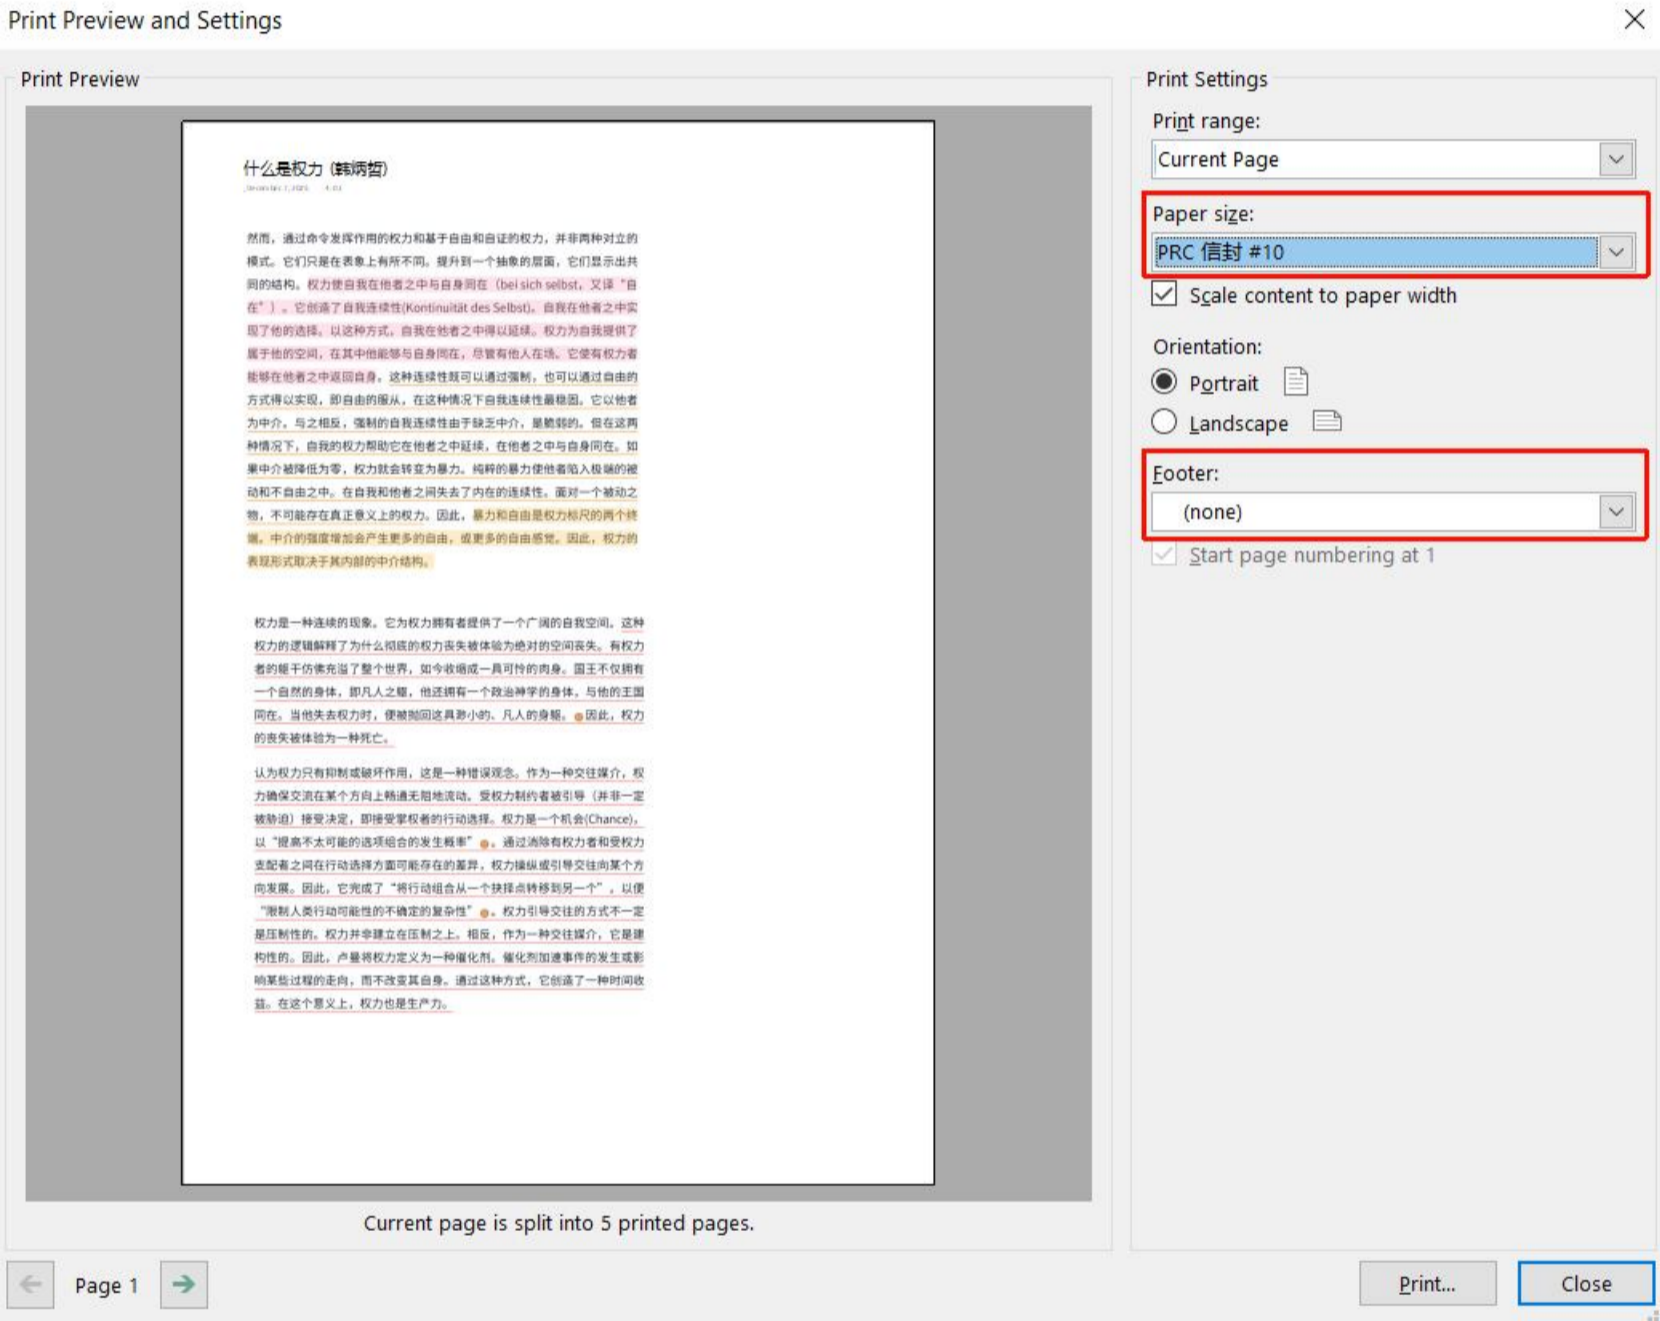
Print Preview and Settings

Print Preview

什么是权力 (韩炳哲)

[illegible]

然而，通过命令发挥作用的权力和基于自由和自证的权力，并非两种对立的模式。它们只是在表象上有所不同。提升到一个抽象的层面，它们显示出共同的结构。权力使自我在他者之中与自身同在（bei sich selbst，又译“自在”），它创造了自我连续性(Kontinuität des Selbst)。自我在他者之中实现了他的选择。以这种方式，自我在他者之中得以延续。权力为自我提供了属于他的空间，在其中他能够与自身同在，尽管有他人在场。它使有权力者能够在他者之中返回自身。这种连续性既可以通过强制，也可以通过自由的方式得以实现，即自由的服从。在这种情况下自我连续性最稳固。它以他者为中介，与之相反，强制的自我连续性由于缺乏中介，是脆弱的。但在这两种情况下，自我的权力帮助它在他者之中延续，在他者之中与自身同在。如果中介被降低为零，权力就会转变为暴力。纯粹的暴力使他者陷入极端的被动和不自由之中。在自我和他者之间失去了内在的连续性。面对一个被动之物，不可能存在真正意义上的权力。因此，暴力和自由是权力标尺的两个终端。中介的强度增加会产生更多的自由，或更多的自由感受。因此，权力的表现形式取决于其内部的中介结构。

权力是一种连续的现象。它为权力拥有者提供了一个广阔的自我空间。这种权力的逻辑解释了为什么彻底的权力丧失被体验为绝对的空间丧失。有权力者的躯干仿佛充溢了整个世界，如今收缩成一具可怜的肉身。国王不仅拥有一个自然的身体，即凡人之躯，他还拥有一个政治神学的身体，与他的王国同在。当他失去权力时，便被抛回这具渺小的、凡人的身躯。因此，权力的丧失被体验为一种死亡。

认为权力只有抑制或破坏作用，这是一种错误观念。作为一种交往媒介，权力确保交流在某个方向上畅通无阻地流动。受权力制约者被引导（并非一定被胁迫）接受决定，即接受掌权者的行动选择。权力是一个机会(Chance)，以“提高不太可能的选项组合的发生概率”。通过消除有权力者和受权力支配者之间在行动选择方面可能存在的差异，权力操纵或引导交往向某个方向发展。因此，它完成了“将行动组合从一个抉择点转移到另一个”，以便“限制人类行动可能性的不确定的复杂性”。权力引导交往的方式不一定是压制性的。权力并非建立在压制之上。相反，作为一种交往媒介，它是建构性的。因此，卢曼将权力定义为一种催化剂。催化剂加速事件的发生或影响某些过程的走向，而不改变其自身。通过这种方式，它创造了一种时间收益。在这个意义上，权力也是生产力。

Current page is split into 5 printed pages.

Page 1

Print Settings

Print range:

Current Page

Paper size:

PRC 信封 #10

Scale content to paper width

Orientation:

Portrait

Landscape

Footer:

(none)

Start page numbering at 1

Print...

Close